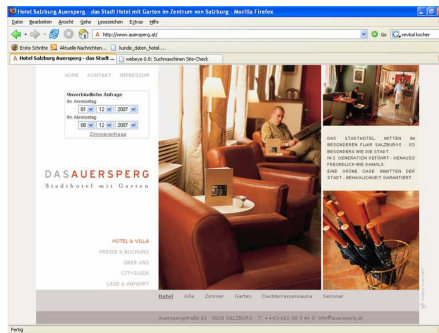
Hotel Salzburg Auersperg - das Stadt Hotel mit Garten im Zentrum von Salzburg - Mozilla Firefox

Datei Bearbeiten Ansicht Gehe Lesezeichen Extras Hilfe

http://www.auersperg.at/

Go

revital locher

Erste Schritte Aktuelle Nachrichten... kunde_daten_hotel....

Hotel Salzburg Auersperg - das Stadt ...

webeye 0.0: Suchmaschinen Site-Check

HOME KONTAKT IMPRESSUM

Unverbindliche Anfrage

Ihr Anreisetag

01 12 2007

Ihr Abreisetag

08 12 2007

Zimmeranfrage

DASAUERSPERG

Stadthotel mit Garten

HOTEL & VILLA

PREISE & BUCHUNG

ÜBER UNS

CITYGUIDE

LAGE & ANFAHRT

DAS STADTHOTEL MITTEN IM BESONDEREN FLAIR SALZBURGS. SO BESONDERS WIE DIE STADT. IN 3. GENERATION GEFÜHRT. GENAUSO FREUNDLICH WIE DAMALS. EINE GRÜNE OASE INMITTEN DER STADT. ERHOLUNG GARANTIERT.

Hotel Villa Zimmer Garten Dachterrassensauna Seminar

Auerspergstraße 61 · 5020 SALZBURG · T: +43-662-88 9 44 0 · info@auersperg.at

Fertig